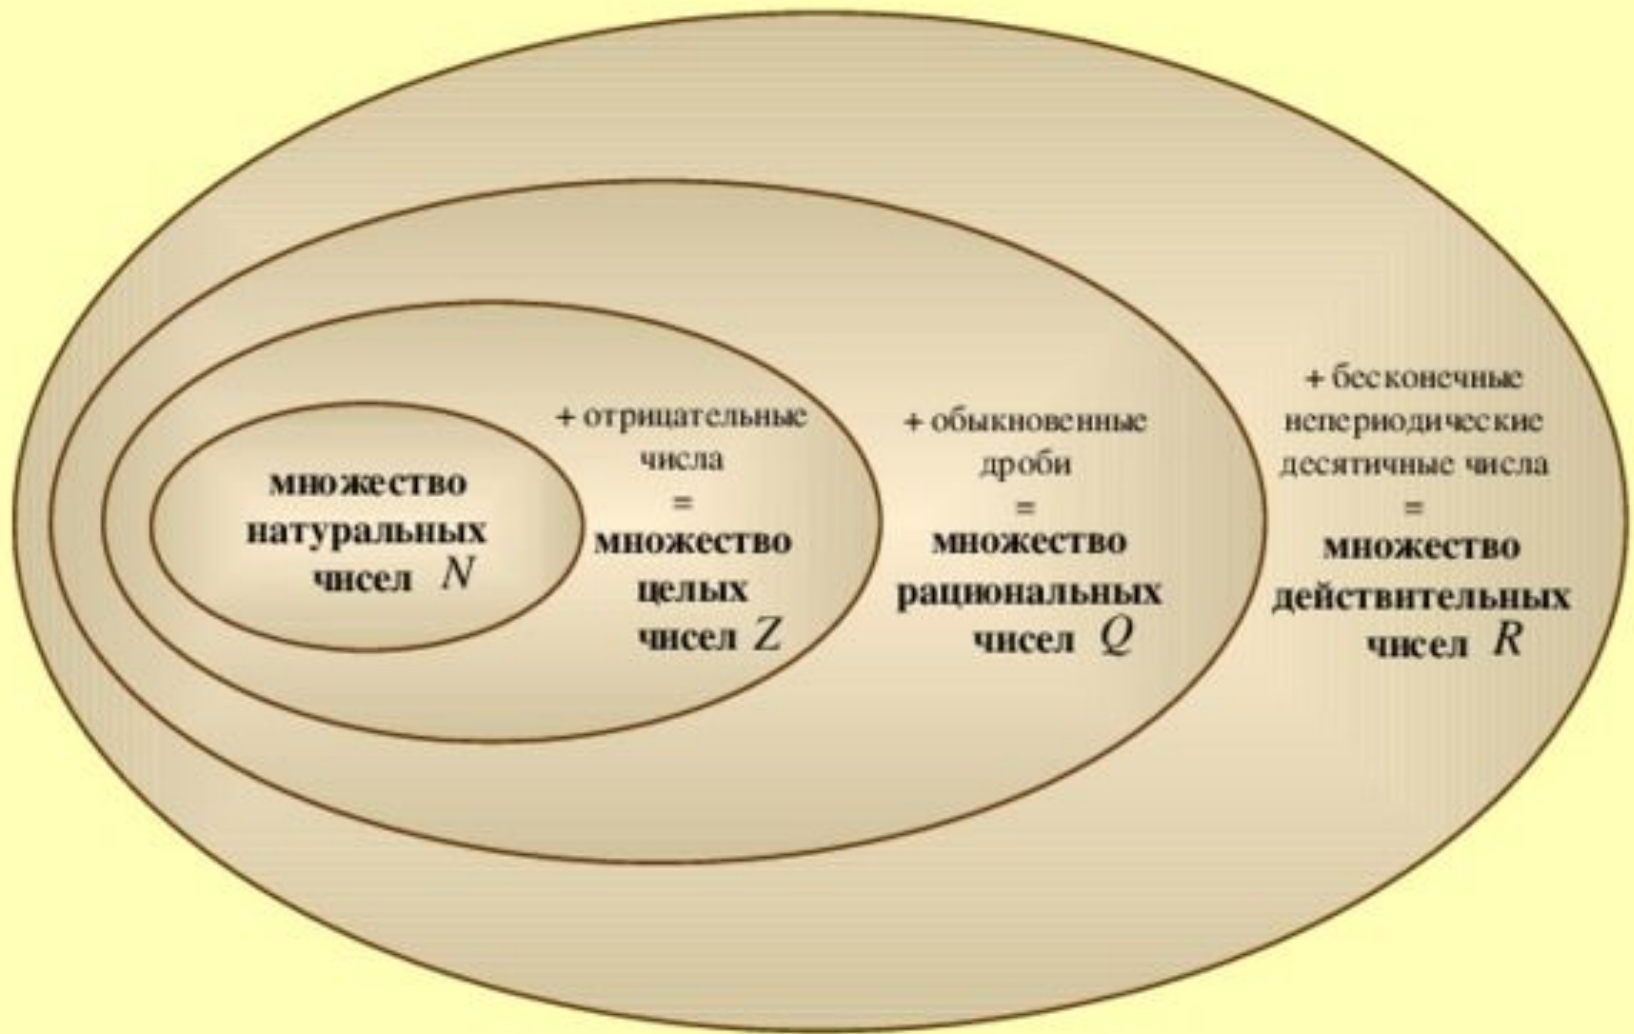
множество натуральных чисел $N$

+ отрицательные числа
=
множество целых чисел $Z$

+ обыкновенные дроби
=
множество рациональных чисел $Q$

+ бесконечные непериодические десятичные числа
=
множество действительных чисел $R$